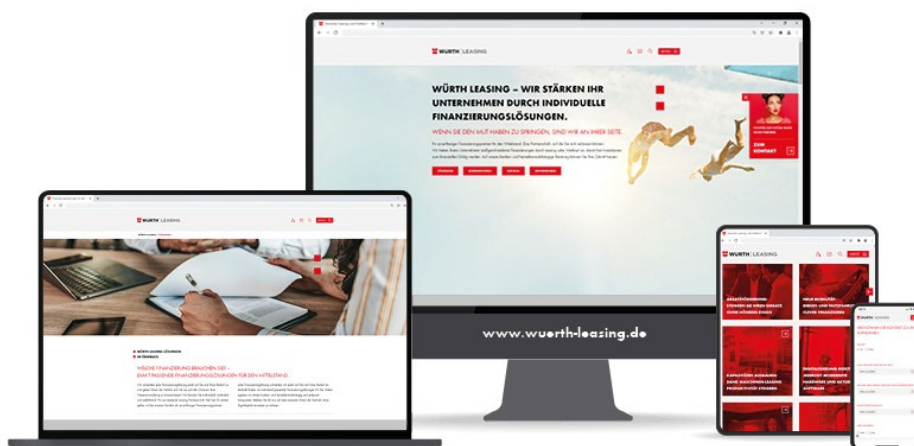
WÜRTH LEASING

WÜRTH LEASING – WIR STÄRKEN IHR UNTERNEHMEN DURCH INDIVIDUELLE FINANZIERUNGSLÖSUNGEN.

WENN SIE DEN MUT HABEN ZU SPRINGEN, SIND WIR AN IHRER SEITE.

ZUM KONTAKT

WÜRTH LEASING

WELCHE FINANZIERUNG BRAUCHEN SIE? – EXAKT PASSENDE FINANZIERUNGSLÖSUNGEN FÜR DEN MITTELSTAND.

www.wuerth-leasing.de

WÜRTH LEASING

KAPAZITÄTEN AUSBAUEN:

DIGITALISIERUNG